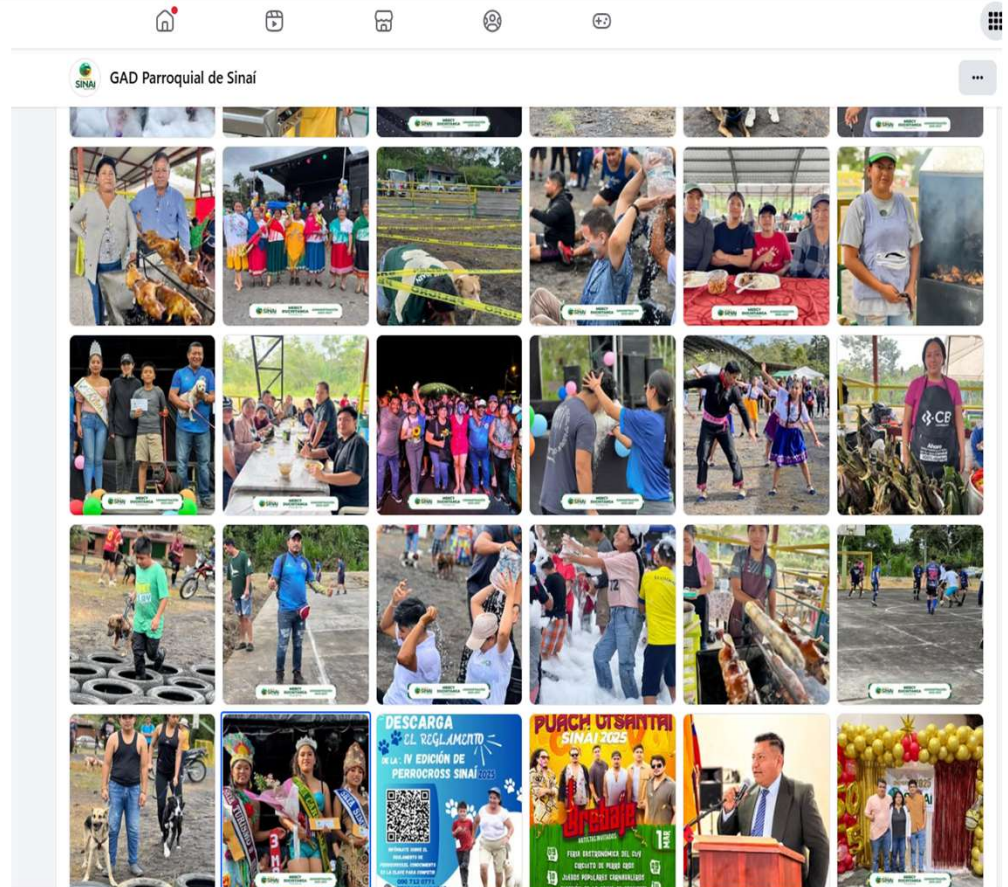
GAD Parroquial de Sinaí

DESCARGA EL REGLAMENTO DE LA: IV EDICIÓN DE PERROCROSS SINAÍ 2025

PUACH UTSANTAI SINAÍ 2025

Drebaja

FERIA GASTRONÓMICA DEL CUY
CIRCUITO DE PERRO CROSS
JUEGOS POPULARES CARNAVALEROS